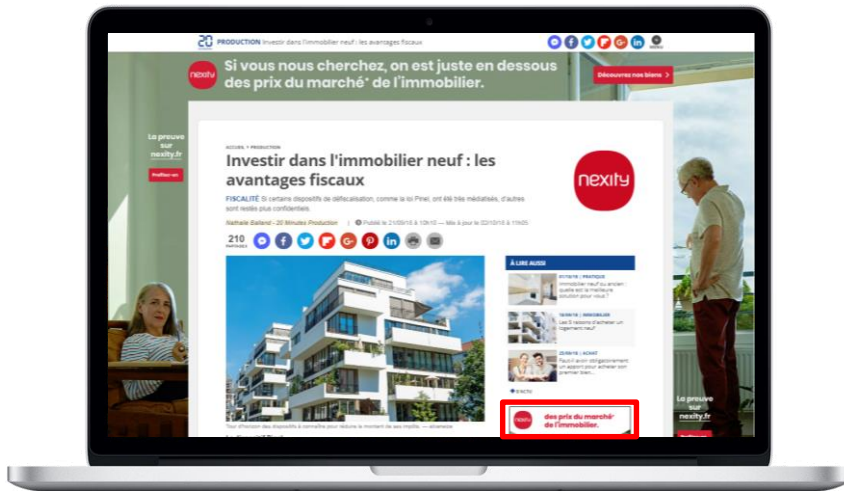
20 PRODUCTION Investir dans l'immobilier neuf : les avantages fiscaux

nexity Si vous nous cherchez, on est juste en dessous des prix du marché* de l'immobilier.

Découvrez nos biens >

La preuve sur nexity.fr

Profitez-en

ACCUEIL > PRODUCTION

Investir dans l'immobilier neuf : les avantages fiscaux

FISCALITÉ Si certains dispositifs de défiscalisation, comme la loi Pinel, ont été très médiatisés, d'autres sont restés plus confidentiels...

Nathalie Balland - 20 Minutes Production | Publié le 21/09/16 à 10h10 — Mis à jour le 22/10/16 à 11h05

210 PARTAGES

nexity

À LIRE AUSSI

PRATIQUE Immobilier neuf ou ancien : quelle est la meilleure solution pour vous ?

IMMOBILIER Les 5 raisons d'acheter un logement neuf

ACHAT Faut-il avoir obligatoirement un apport pour acheter son premier bien...

Tour d'horizon des dispositifs à connaître pour réduire le montant de ses impôts.

nexity des prix du marché* de l'immobilier.

La preuve sur nexity.fr